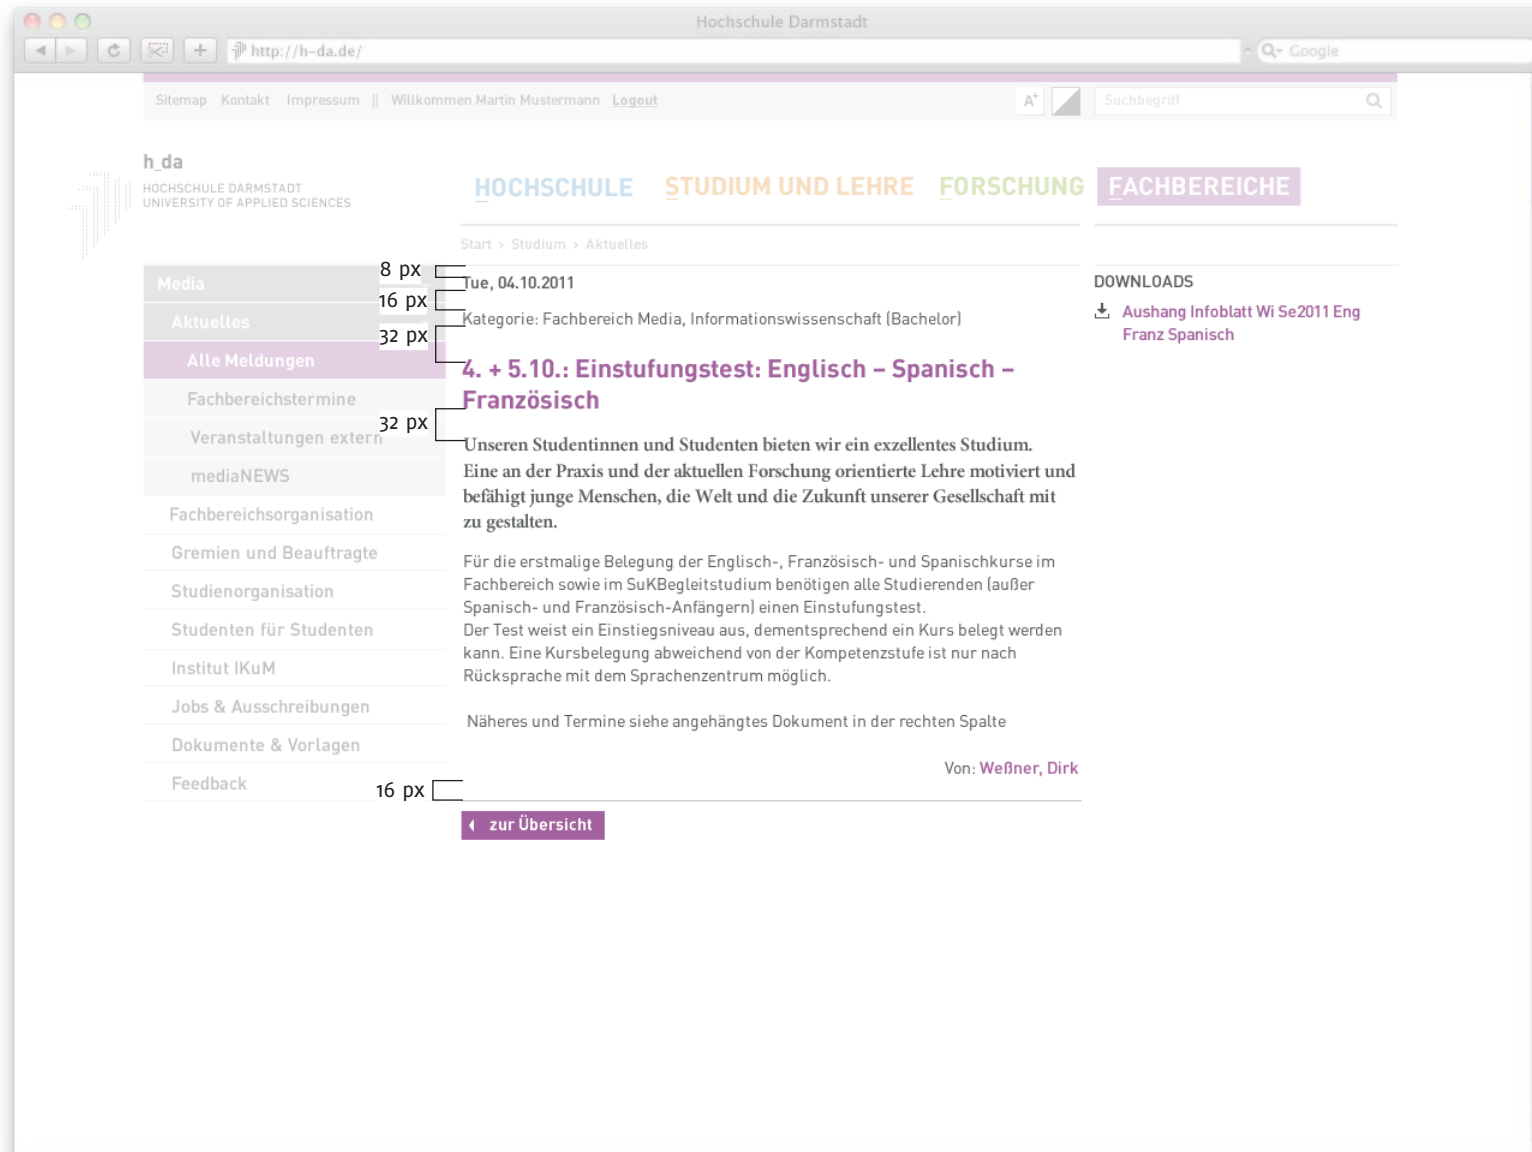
Hochschule Darmstadt

http://h-da.de/

Google

Sitemap Kontakt Impressum || Willkommen Martin Mustermann Logout

A+

Suchbegriff

h_da
HOCHSCHULE DARMSTADT
UNIVERSITY OF APPLIED SCIENCES

HOCHSCHULE STUDIUM UND LEHRE FORSCHUNG FACHBEREICHE

Start › Studium › Aktuelles

Media
Aktuelles
Alle Meldungen
Fachbereichstermine
Veranstaltungen extern
mediaNEWS
Fachbereichsorganisation
Gremien und Beauftragte
Studienorganisation
Studenten für Studenten
Institut IKuM
Jobs & Ausschreibungen
Dokumente & Vorlagen
Feedback

8 px
16 px
32 px
32 px
16 px

Tue, 04.10.2011

Kategorie: Fachbereich Media, Informationswissenschaft (Bachelor)

4. + 5.10.: Einstufungstest: Englisch – Spanisch – Französisch

Unseren Studentinnen und Studenten bieten wir ein exzellentes Studium. Eine an der Praxis und der aktuellen Forschung orientierte Lehre motiviert und befähigt junge Menschen, die Welt und die Zukunft unserer Gesellschaft mit zu gestalten.

Für die erstmalige Belegung der Englisch-, Französisch- und Spanischkurse im Fachbereich sowie im SuKBegleitstudium benötigen alle Studierenden (außer Spanisch- und Französisch-Anfängern) einen Einstufungstest.
Der Test weist ein Einstiegsniveau aus, dementsprechend ein Kurs belegt werden kann. Eine Kursbelegung abweichend von der Kompetenzstufe ist nur nach Rücksprache mit dem Sprachenzentrum möglich.

Näheres und Termine siehe angehängtes Dokument in der rechten Spalte

Von: Weßner, Dirk

zur Übersicht

DOWNLOADS
Aushang Infoblatt Wi Se2011 Eng Franz Spanisch